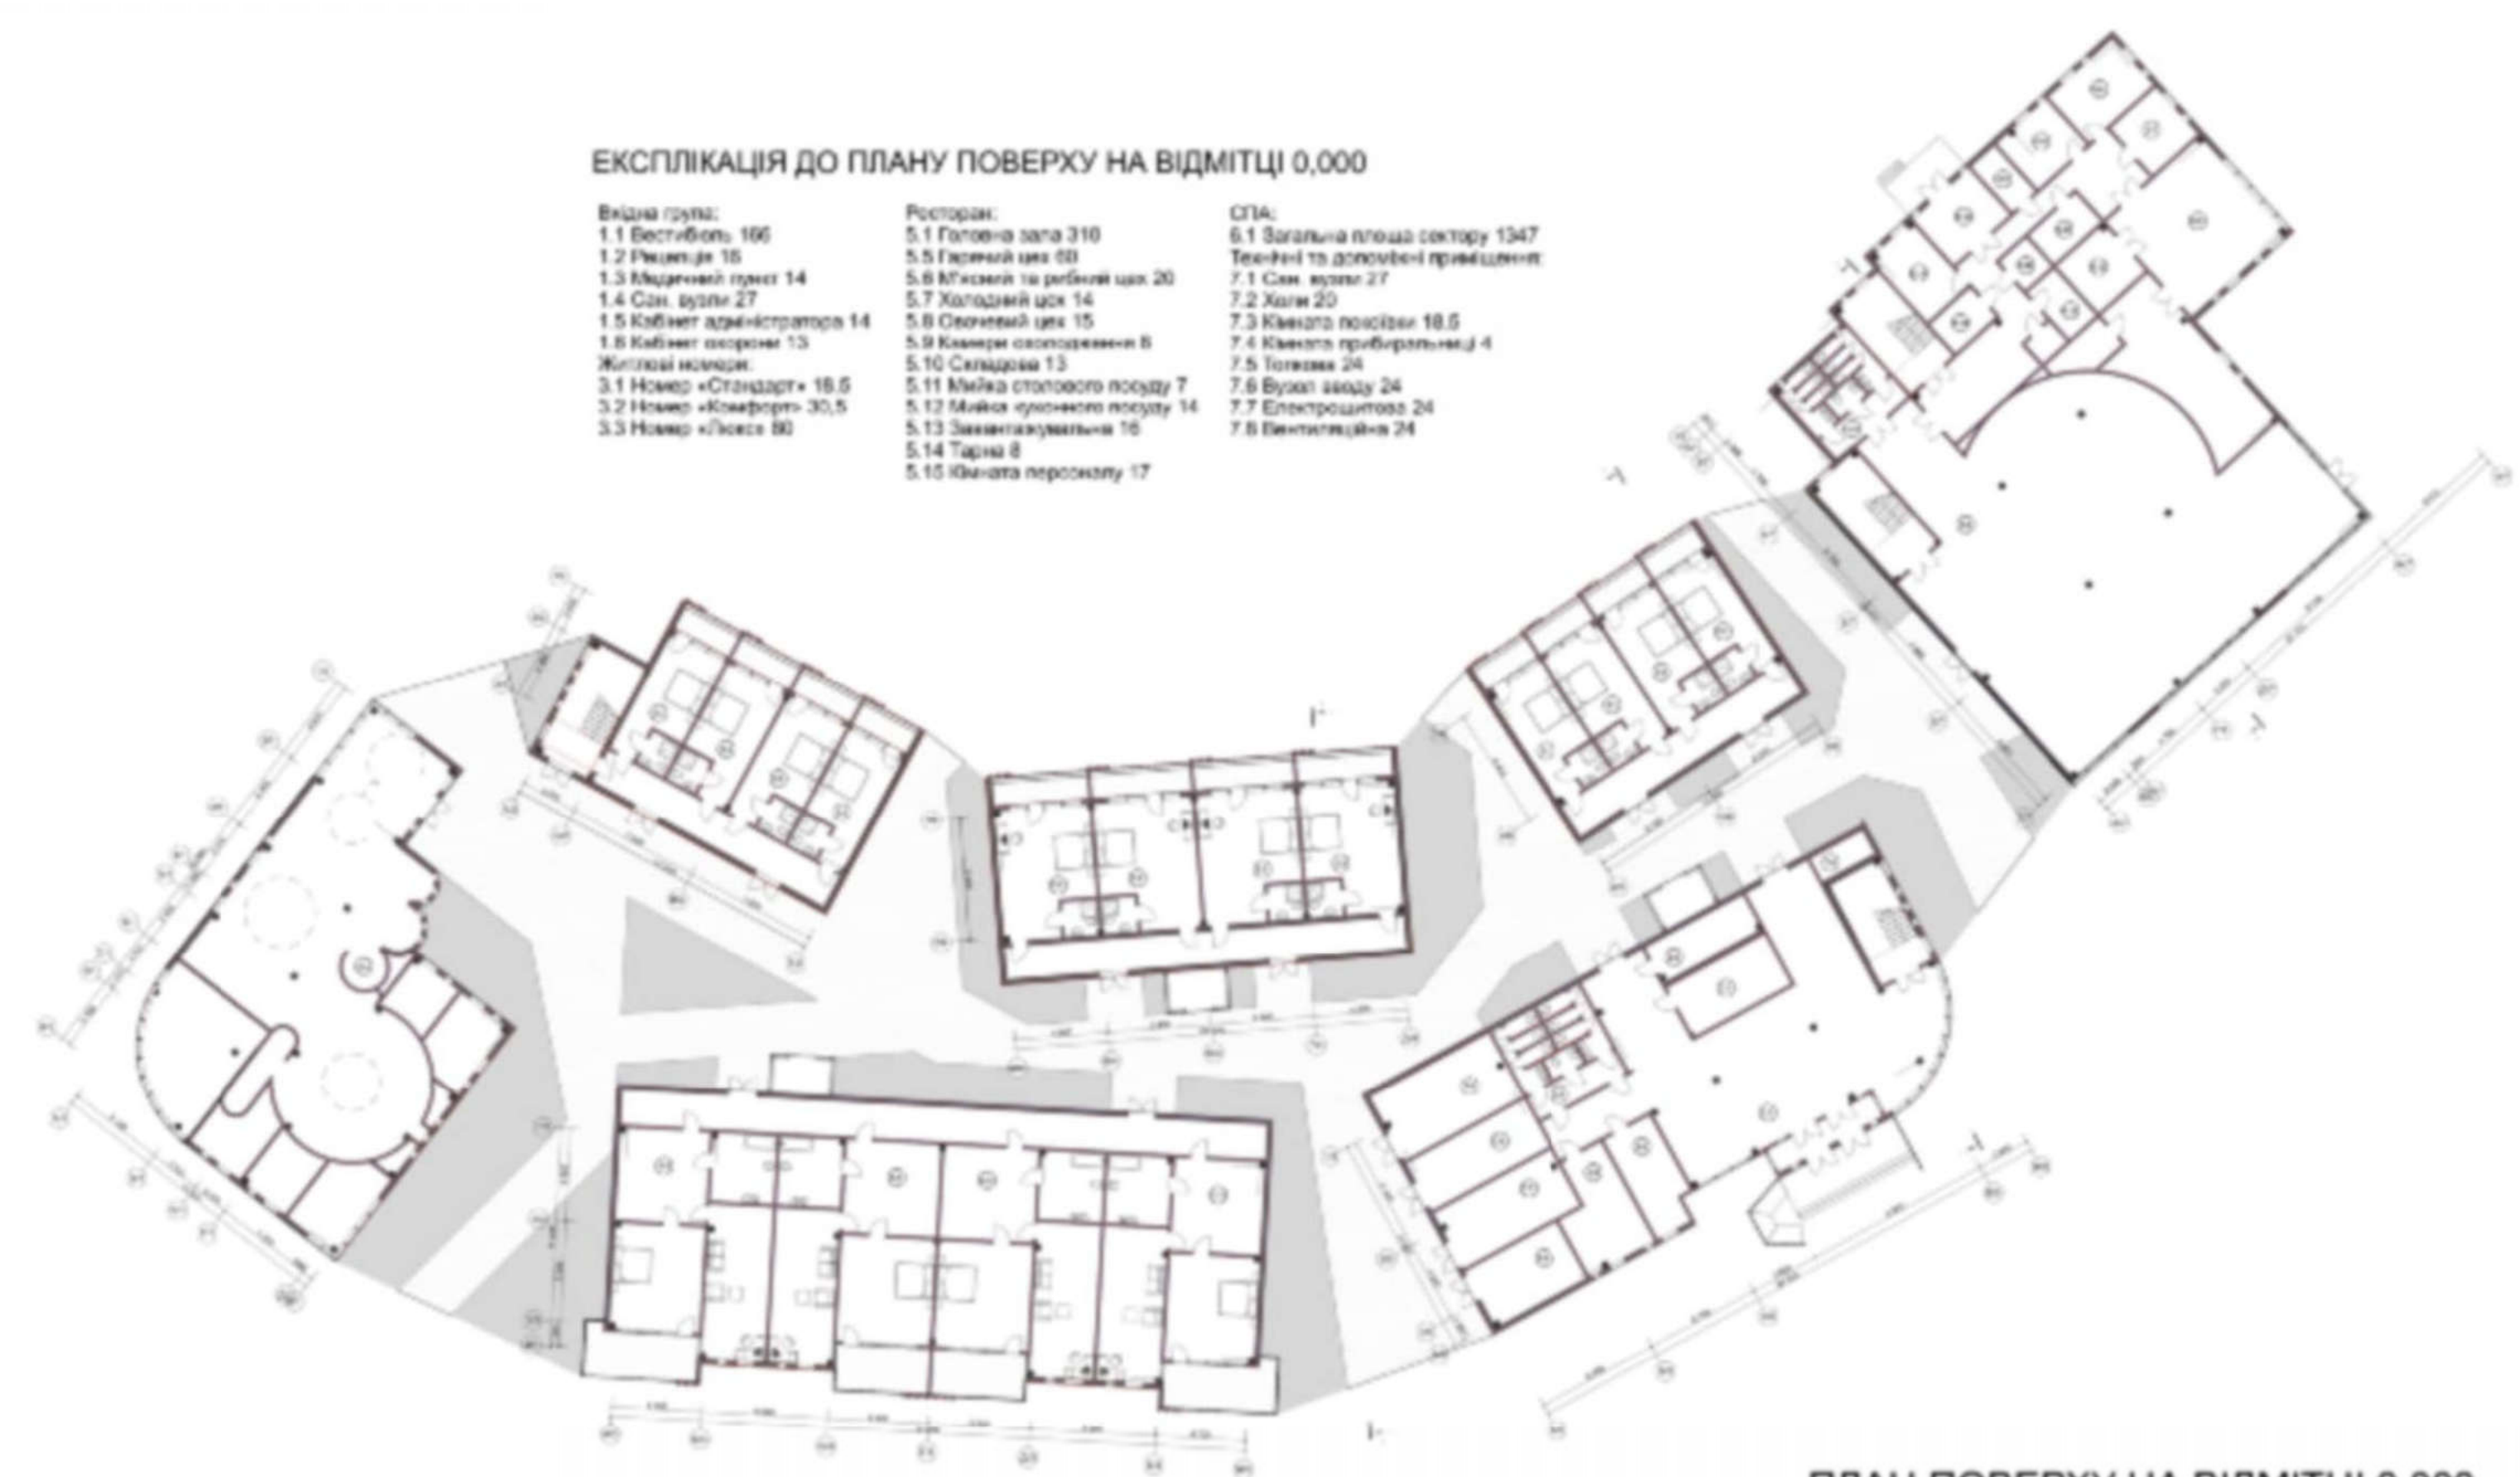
ЕКСПЛІКАЦІЯ ДО ПЛАНУ ПОВЕРХУ НА ВІДМІТЦІ 0,000

Вхідна група:
1.1 Вестибюль 166
1.2 Рецепція 16
1.3 Медичний пункт 14
1.4 Сан. вузли 27
1.5 Кабінет адміністратора 14
1.6 Кабінет охорони 13
Житлові номери:
3.1 Номер «Стандарт» 18,5
3.2 Номер «Комфорт» 30,5
3.3 Номер «Люкс» 80

Ресторан:
5.1 Головна зала 310
5.5 Гарячий цех 60
5.6 М'ясний та рибний цех 20
5.7 Холодний цех 14
5.8 Овочевий цех 15
5.9 Камери охолодження 8
5.10 Складова 13
5.11 Мийка столового посуду 7
5.12 Мийка кухонного посуду 14
5.13 Завантажувальна 16
5.14 Тарна 8
5.15 Кімната персоналу 17

СПА:
6.1 Загальна площа сектору 1347
Технічні та допоміжні приміщення:
7.1 Сан. вузли 27
7.2 Холи 20
7.3 Кімната похоївки 18,5
7.4 Кімната прибиральниці 4
7.5 Топкова 24
7.6 Вузол вводу 24
7.7 Електрощитова 24
7.8 Вентиляційна 24

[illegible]